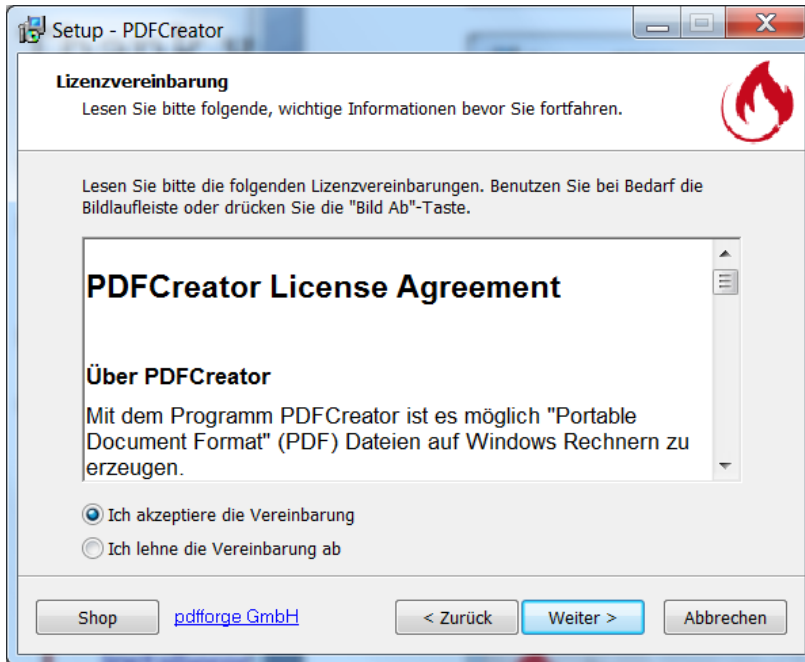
Setup - PDFCreator

Lizenzvereinbarung
Lesen Sie bitte folgende, wichtige Informationen bevor Sie fortfahren.

Lesen Sie bitte die folgenden Lizenzvereinbarungen. Benutzen Sie bei Bedarf die Bildlaufleiste oder drücken Sie die "Bild Ab"-Taste.

PDFCreator License Agreement

Über PDFCreator

Mit dem Programm PDFCreator ist es möglich "Portable Document Format" (PDF) Dateien auf Windows Rechnern zu erzeugen.

Ich akzeptiere die Vereinbarung
Ich lehne die Vereinbarung ab

Shop
pdfforge GmbH
< Zurück
Weiter >
Abbrechen